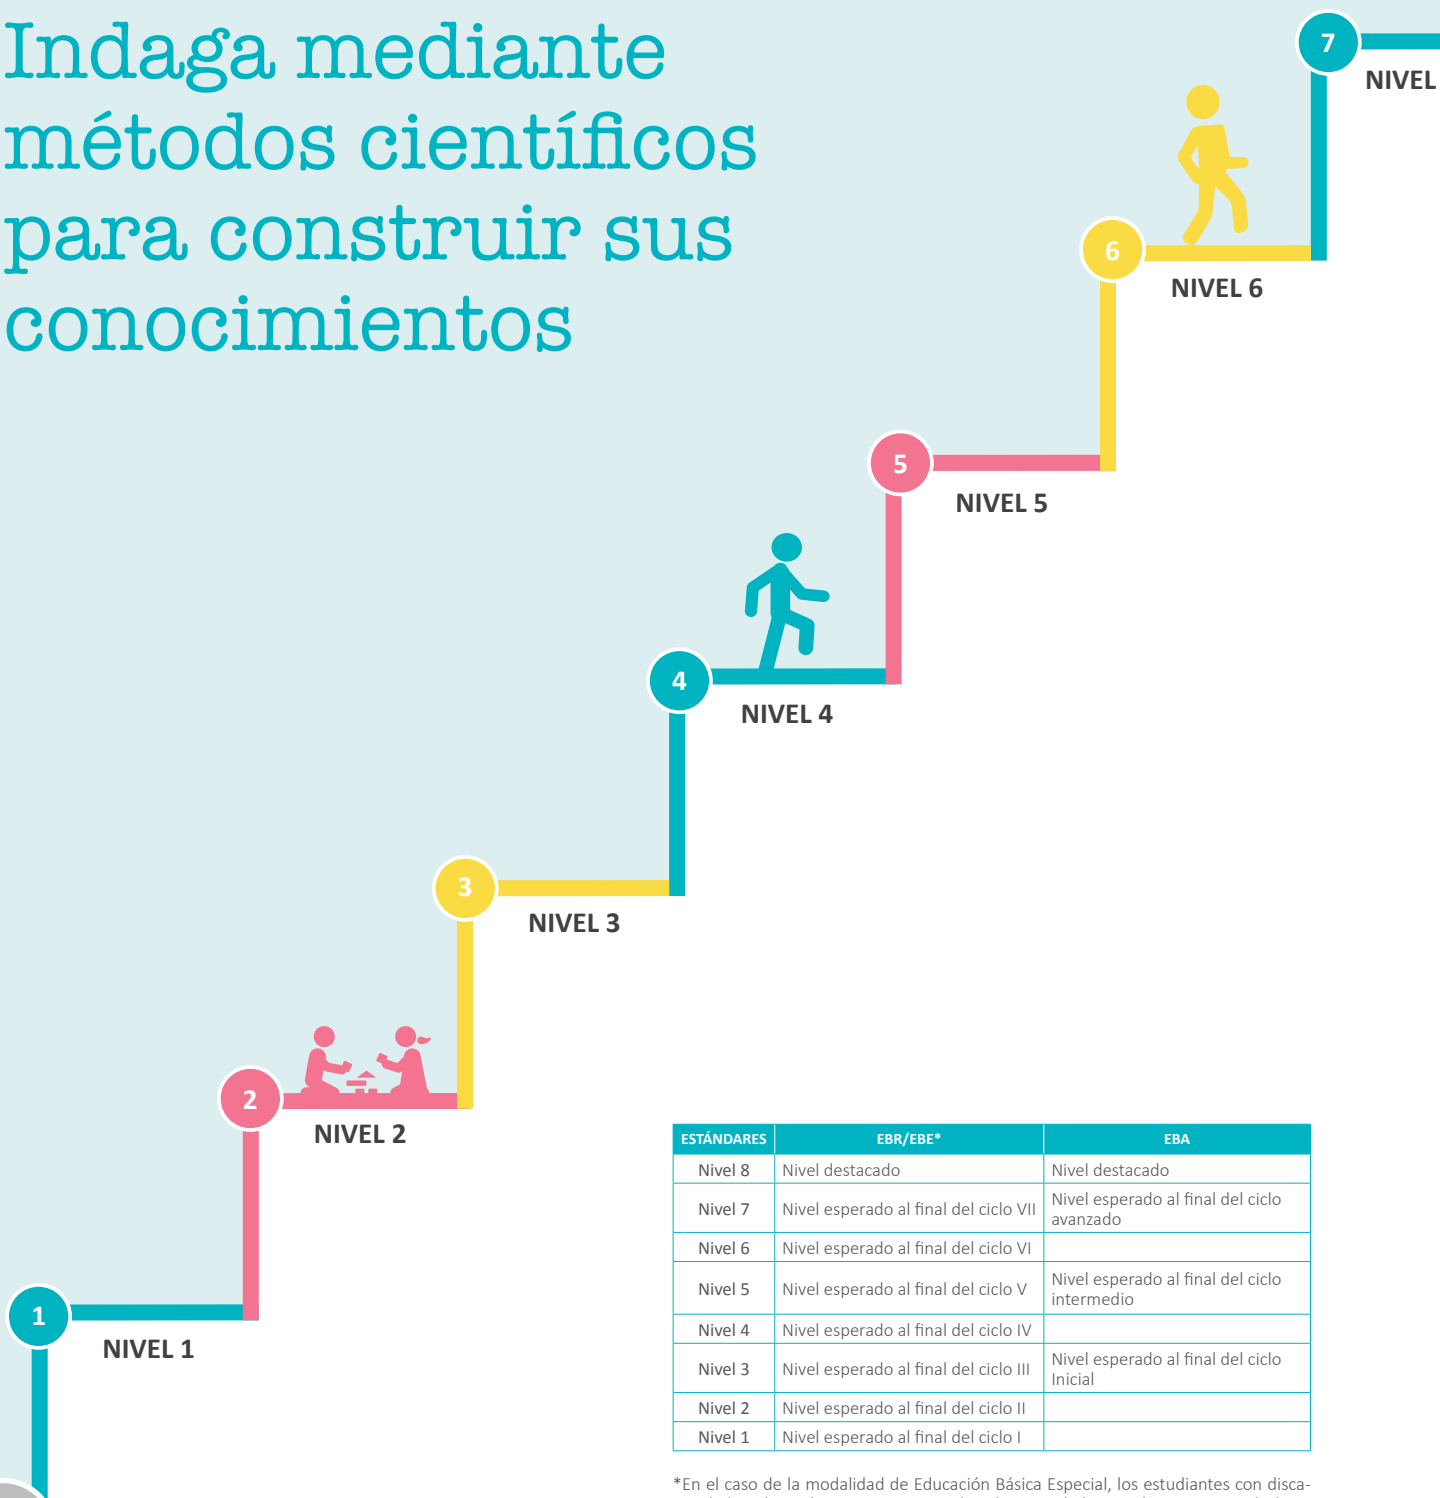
Indaga mediante métodos científicos para construir sus conocimientos

7

NIVEL

6

NIVEL 6

5

NIVEL 5

4

NIVEL 4

3

NIVEL 3

2

NIVEL 2

1

NIVEL 1

| ESTÁNDARES | EBR/EBE* | EBA |
|---|---|---|
| Nivel 8 | Nivel destacado | Nivel destacado |
| Nivel 7 | Nivel esperado al final del ciclo VII | Nivel esperado al final del ciclo avanzado |
| Nivel 6 | Nivel esperado al final del ciclo VI | |
| Nivel 5 | Nivel esperado al final del ciclo V | Nivel esperado al final del ciclo intermedio |
| Nivel 4 | Nivel esperado al final del ciclo IV | |
| Nivel 3 | Nivel esperado al final del ciclo III | Nivel esperado al final del ciclo Inicial |
| Nivel 2 | Nivel esperado al final del ciclo II | |
| Nivel 1 | Nivel esperado al final del ciclo I | |

*En el caso de la modalidad de Educación Básica Especial, los estudiantes con disca- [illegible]